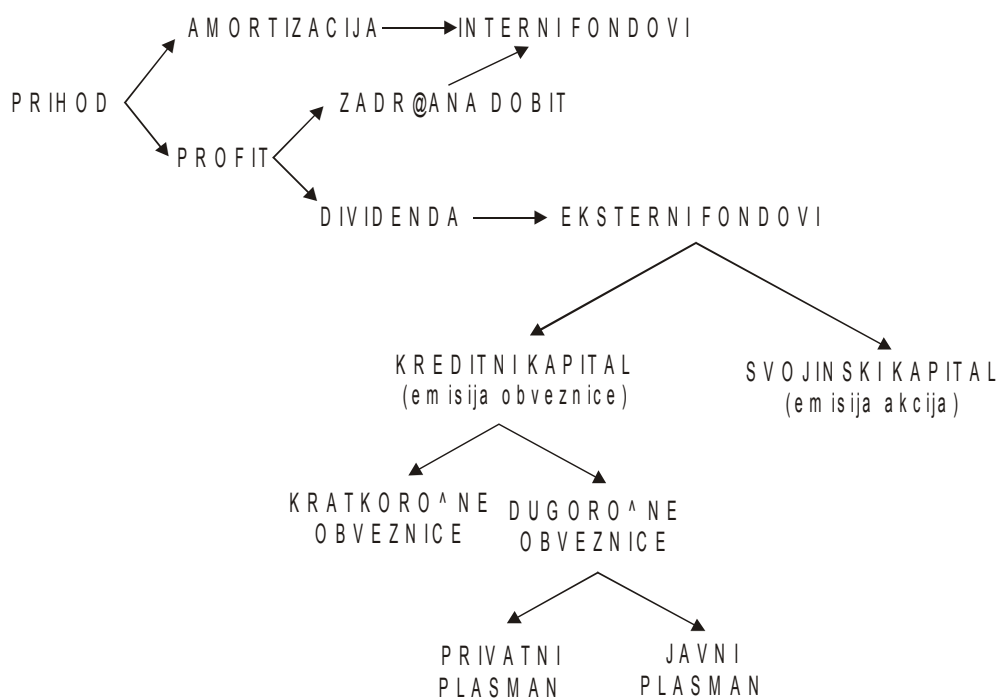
AMORTIZACIJA → INTERNI FONDOVI

PRIHOD

ZADR@ANA DOBIT

PROFIT

DIVIDENDA → EKSTERNI FONDOVI

KREDITNI KAPITAL
(emisija obveznice)

SVOJINSKI KAPITAL
(emisija akcija)

KRATKORO^NE
OBVEZNICE

DUGORO^NE
OBVEZNICE

PRIVATNI
PLASMAN

JAVNI
PLASMAN